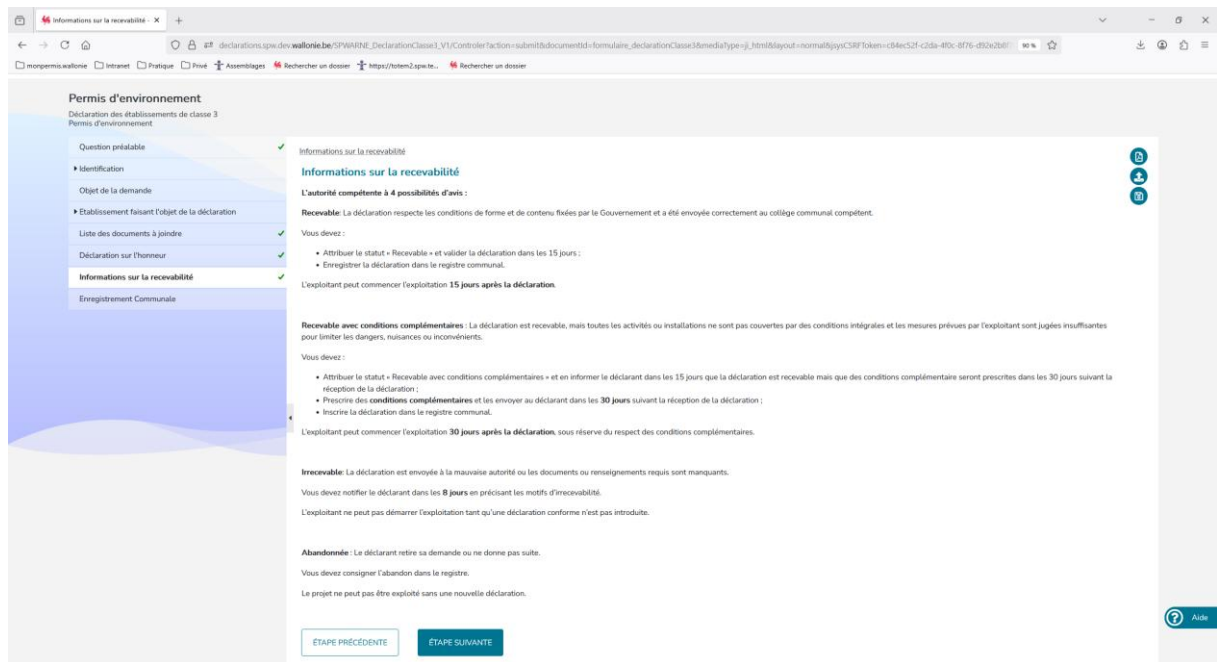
Informations sur la recevabilité - ×

declarations.spw.dev.wallonie.be/SPWARNE_DeclarationClasse3_V1/Controler?action=submit&documentId=formulaire_declarationClasse3&mediaType=ji_html&layout=normal&jsysCSRFToken=c84ec52f-c2da-4f0c-8f76-d92e2b8 90 %

monpermis.wallonie Intranet Pratique Privé Assemblages Rechercher un dossier https://totem2.spw.te... Rechercher un dossier

Permis d'environnement
Déclaration des établissements de classe 3
Permis d'environnement

Question préalable
▸ Identification
Objet de la demande
▸ Etablissement faisant l'objet de la déclaration
Liste des documents à joindre
Déclaration sur l'honneur
Informations sur la recevabilité
Enregistrement Communale

Informations sur la recevabilité

Informations sur la recevabilité

L'autorité compétente à 4 possibilités d'avis :

Recevable: La déclaration respecte les conditions de forme et de contenu fixées par le Gouvernement et a été envoyée correctement au collège communal compétent.

Vous devez :

• Attribuer le statut « Recevable » et valider la déclaration dans les 15 jours ;
• Enregistrer la déclaration dans le registre communal.

L'exploitant peut commencer l'exploitation 15 jours après la déclaration.

Recevable avec conditions complémentaires : La déclaration est recevable, mais toutes les activités ou installations ne sont pas couvertes par des conditions intégrales et les mesures prévues par l'exploitant sont jugées insuffisantes pour limiter les dangers, nuisances ou inconvénients.

Vous devez :

• Attribuer le statut « Recevable avec conditions complémentaires » et en informer le déclarant dans les 15 jours que la déclaration est recevable mais que des conditions complémentaire seront prescrites dans les 30 jours suivant la réception de la déclaration ;
• Prescrire des conditions complémentaires et les envoyer au déclarant dans les 30 jours suivant la réception de la déclaration ;
• Inscrire la déclaration dans le registre communal.

L'exploitant peut commencer l'exploitation 30 jours après la déclaration, sous réserve du respect des conditions complémentaires.

Irrecevable: La déclaration est envoyée à la mauvaise autorité ou les documents ou renseignements requis sont manquants.

Vous devez notifier le déclarant dans les 8 jours en précisant les motifs d'irrecevabilité.

L'exploitant ne peut pas démarrer l'exploitation tant qu'une déclaration conforme n'est pas introduite.

Abandonnée : Le déclarant retire sa demande ou ne donne pas suite.

Vous devez consigner l'abandon dans le registre.

Le projet ne peut pas être exploité sans une nouvelle déclaration.

ÉTAPE PRÉCÉDENTE ÉTAPE SUIVANTE

Aide